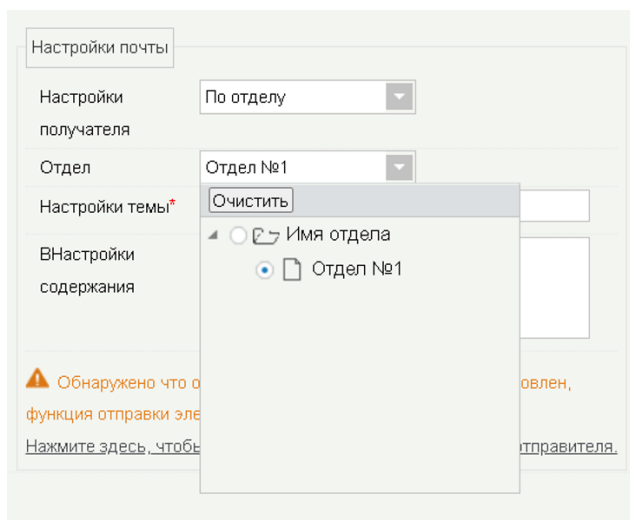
Настройки почты

Настройки получателя | По отделу

Отдел | Отдел №1

Настройки темы*

ВНастройки содержания

Очистить

Имя отдела

Отдел №1

Обнаружено что о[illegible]овлен, функция отправки эле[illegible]

Нажмите здесь, чтобы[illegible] отправителя.